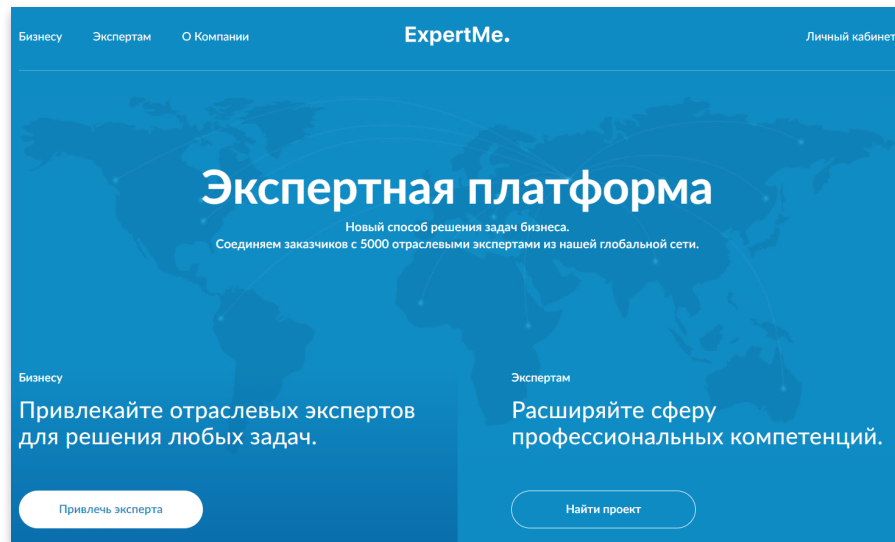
Бизнесу Экспертам О Компании

ExpertMe.

Личный кабинет

Экспертная платформа

Новый способ решения задач бизнеса.
Соединяем заказчиков с 5000 отраслевыми экспертами из нашей глобальной сети.

Бизнесу

Привлекайте отраслевых экспертов для решения любых задач.

Привлечь эксперта

Экспертам

Расширяйте сферу профессиональных компетенций.

Найти проект